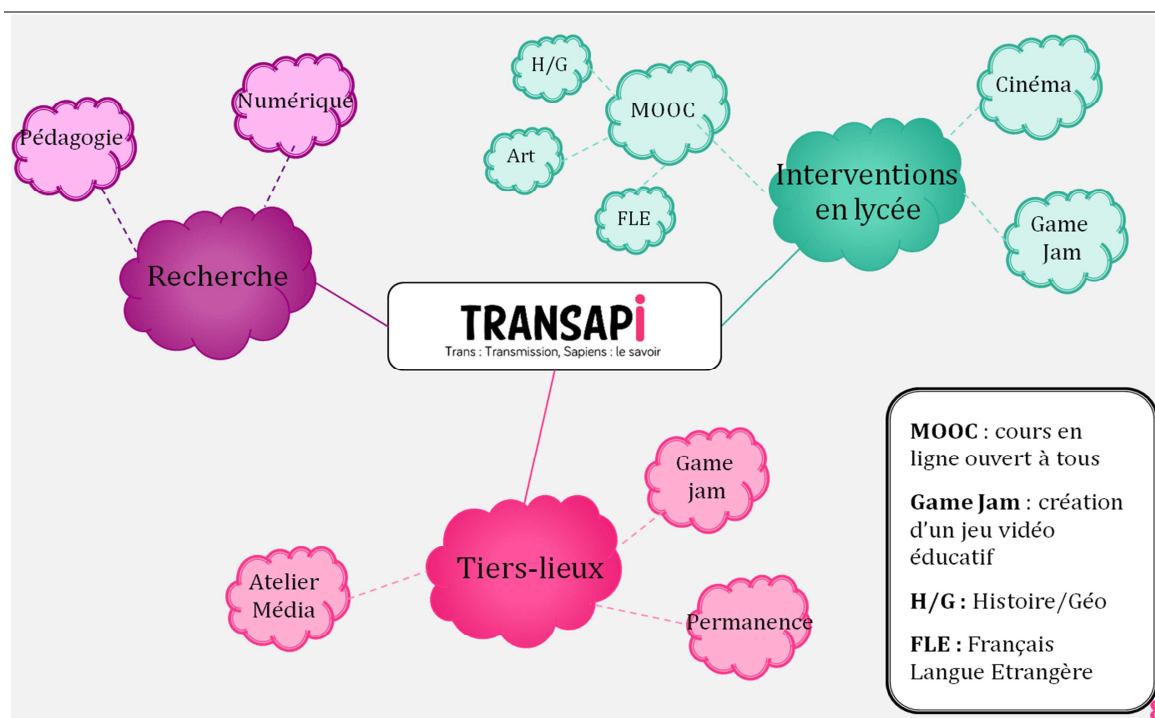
H/G

MOOC

Art

FLE

Cinéma

Interventions en lycée

Game Jam

Numérique

Pédagogie

Recherche

TRANSAPi
Trans : Transmission, Sapiens : le savoir

Game jam

Tiers-lieux

Atelier Média

Permanence

**MOOC** : cours en ligne ouvert à tous

**Game Jam** : création d'un jeu vidéo éducatif

**H/G :** Histoire/Géo

**FLE :** Français Langue Etrangère